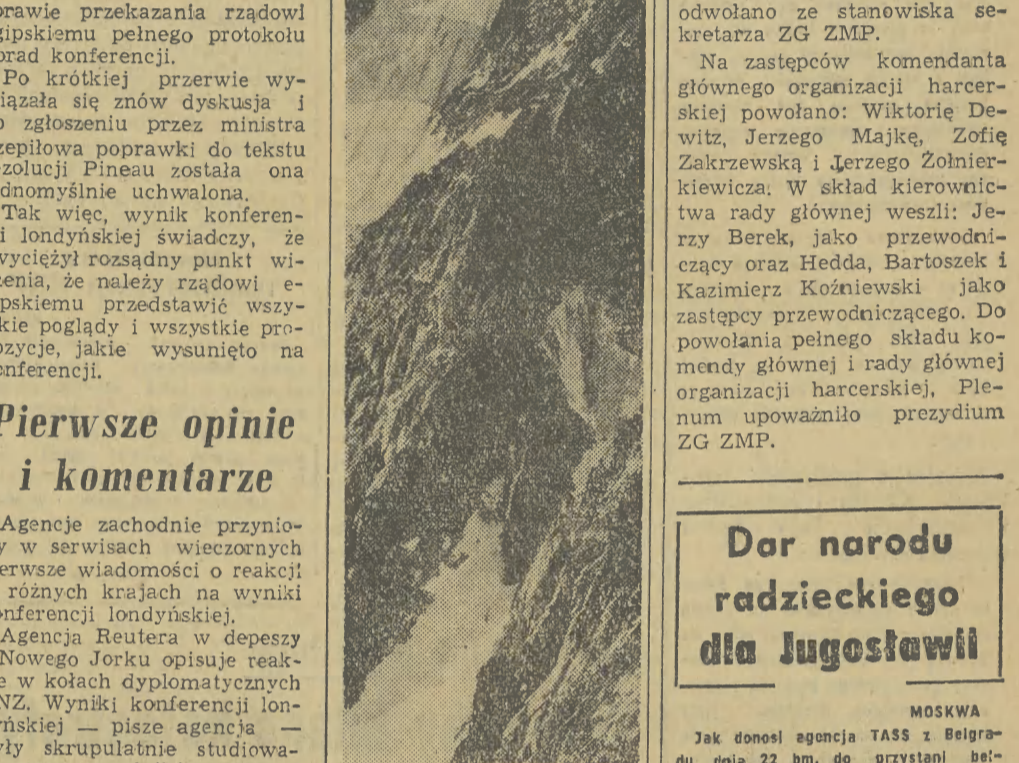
prawie przekazania rządowi gipskiemu pełnego protokołu obrad konferencji.

Po krótkiej przerwie wyiązała się znów dyskusja i o zgłoszeniu przez ministra zepiłowa poprawki do tekstu ezolucji Pineau została ona dnomyślnie uchwalona.

Tak więc, wynik konferenci londyńskiej świadczy, że wyciężył rozsądny punkt wizenia, że należy rządowi epskiemu przedstawić wszykie poglądy i wszystkie proozycje, jakie wysunięto na nferencji.

Pierwsze opinie i komentarze

Agencje zachodnie przynioy w serwisach wieczornych erwsze wiadomości o reakcji różnych krajach na wyniki nferencji londyńskiej.

Agencja Reutera w depeszy Nowego Jorku opisuje reake w kołach dyplomatycznych NZ. Wyniki konferencji lonńskiej — pisze agencja — yły skrupulatnie studiowa-

odwołano ze stanowiska sekretarza ZG ZMP.

Na zastępców komendanta głównego organizacji harcerskiej powołano: Wiktorię Dewitz, Jerzego Majkę, Zofię Zakrzewską i Jerzego Żołnierkiewicza. W skład kierownictwa rady głównej weszli: Jerzy Berek, jako przewodniczący oraz Hedda, Bartoszek i Kazimierz Koźniewski jako zastępcy przewodniczącego. Do powołania pełnego składu komendy głównej i rady głównej organizacji harcerskiej, Plenum upoważniło prezydium ZG ZMP.

Dar narodu radzieckiego dla Jugosławii

MOSKWA

Jak donosi agencja TASS z Belgradu, dnia 22 bm. do przystani bel-